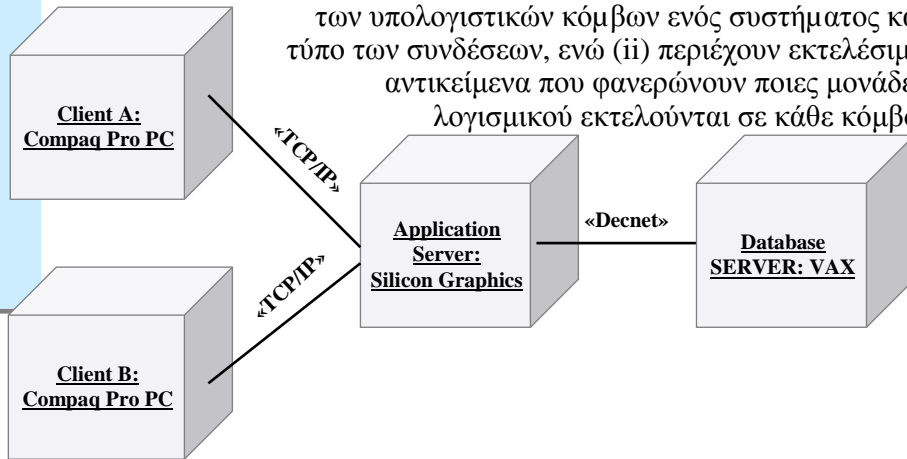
των υπολογιστικών κόμβων ενός συστήματος κα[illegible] τύπο των συνδέσεων, ενώ (ii) περιέχουν εκτελέσιμ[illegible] αντικείμενα που φανερώνουν ποιες μονάδε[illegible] λογισμικού εκτελούνται σε κάθε κόμβο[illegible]

Client A: Compaq Pro PC

«TCP/IP»

Application Server: Silicon Graphics

«Decnet»

Database SERVER: VAX

«TCP/IP»

Client B: Compaq Pro PC